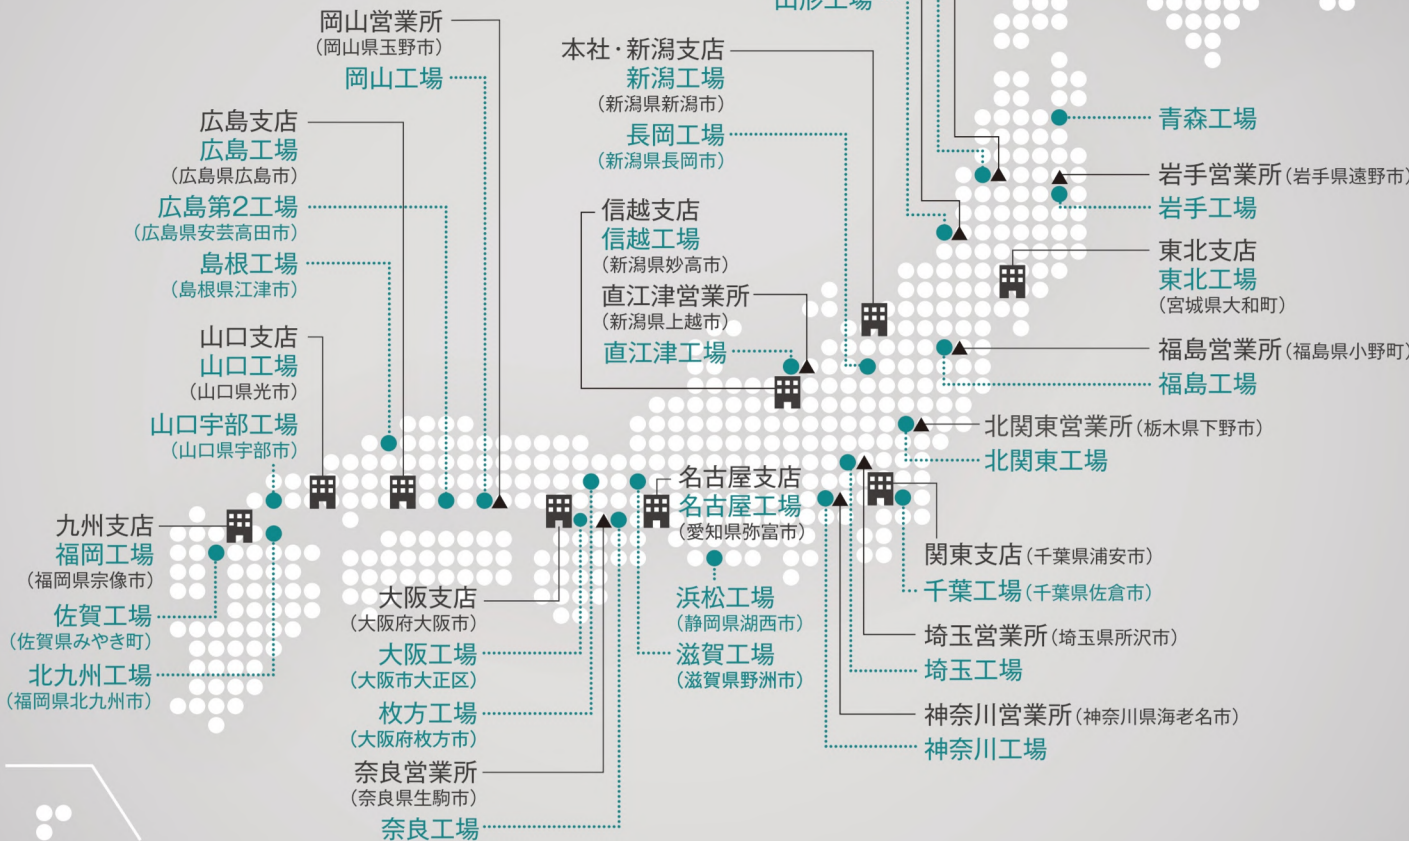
岡山営業所
(岡山県玉野市)
岡山工場

本社・新潟支店
新潟工場
(新潟県新潟市)
長岡工場
(新潟県長岡市)

青森工場

岩手営業所(岩手県遠野市)
岩手工場

広島支店
広島工場
(広島県広島市)
広島第2工場
(広島県安芸高田市)
島根工場
(島根県江津市)

信越支店
信越工場
(新潟県妙高市)
直江津営業所
(新潟県上越市)
直江津工場

東北支店
東北工場
(宮城県大和町)

福島営業所(福島県小野町)
福島工場

山口支店
山口工場
(山口県光市)
山口宇部工場
(山口県宇部市)

北関東営業所(栃木県下野市)
北関東工場

名古屋支店
名古屋工場
(愛知県弥富市)

九州支店
福岡工場
(福岡県宗像市)
佐賀工場
(佐賀県みやき町)
北九州工場
(福岡県北九州市)

関東支店(千葉県浦安市)
千葉工場(千葉県佐倉市)

浜松工場
(静岡県湖西市)
滋賀工場
(滋賀県野洲市)

大阪支店
(大阪府大阪市)
大阪工場
(大阪市大正区)
枚方工場
(大阪府枚方市)
奈良営業所
(奈良県生駒市)
奈良工場

埼玉営業所(埼玉県所沢市)
埼玉工場

神奈川営業所(神奈川県海老名市)
神奈川工場